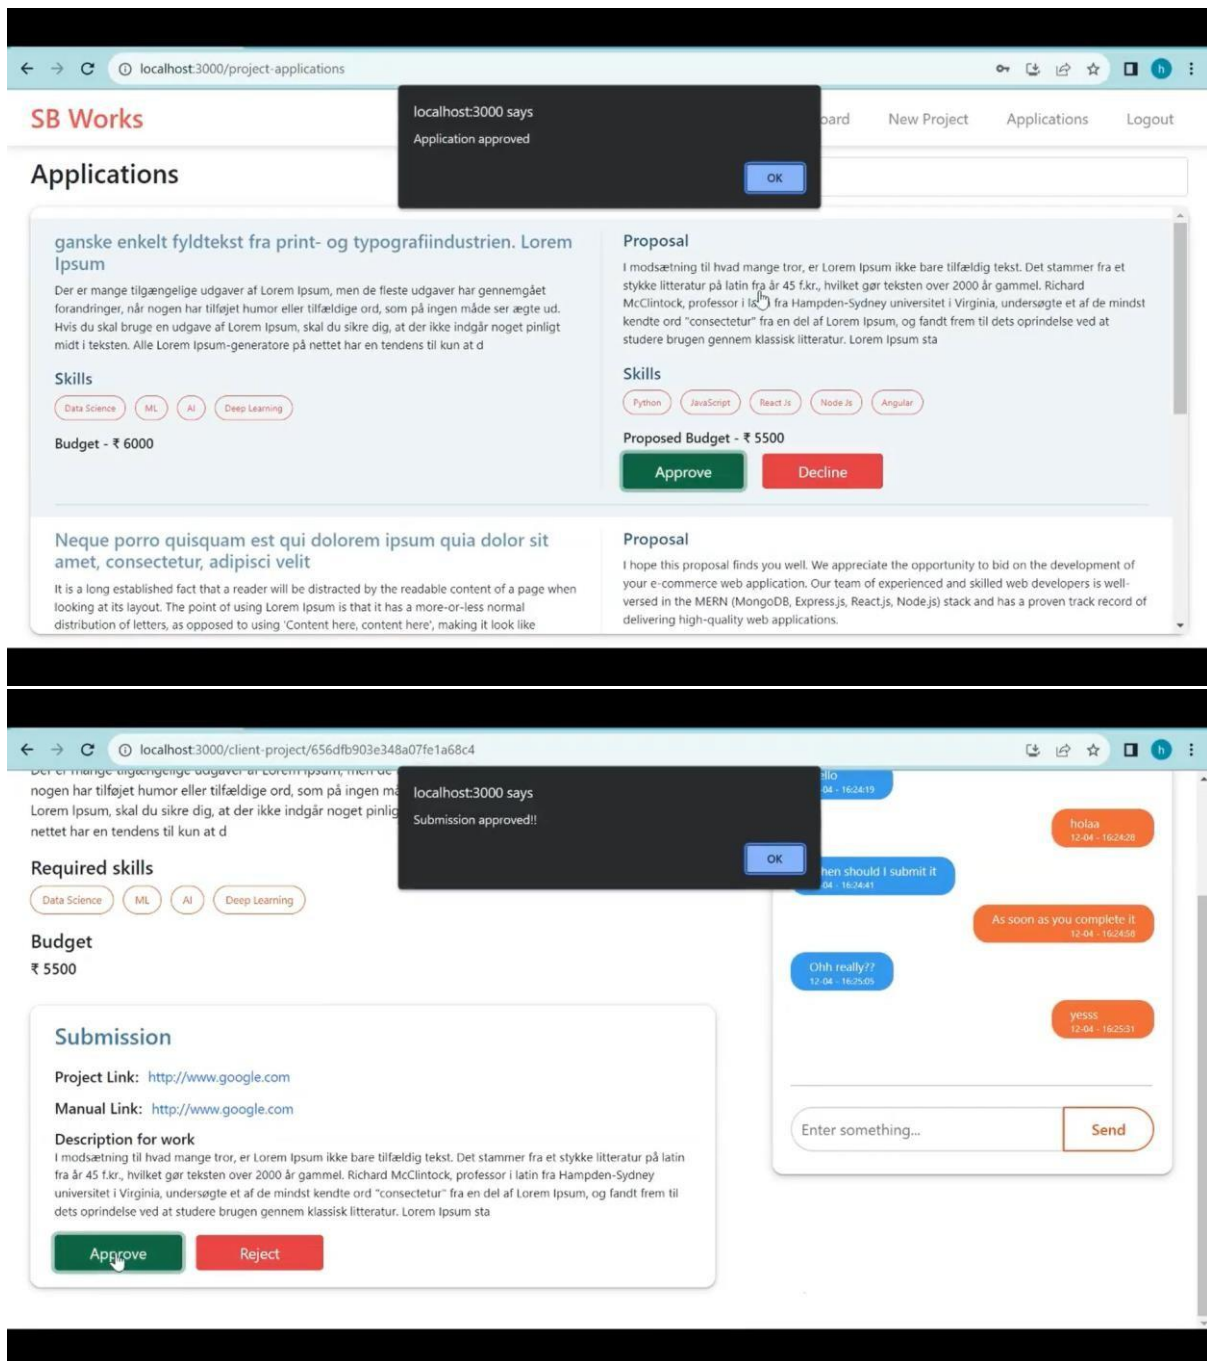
localhost:3000/project-applications

SB Works

localhost:3000 says
Application approved
OK

oard New Project Applications Logout

Applications

ganske enkelt fyldtekst fra print- og typografiindustrien. Lorem Ipsum

Der er mange tilgængelige udgaver af Lorem Ipsum, men de fleste udgaver har gennemgået forandringer, når nogen har tilføjet humor eller tilfældige ord, som på ingen måde ser ægte ud. Hvis du skal bruge en udgave af Lorem Ipsum, skal du sikre dig, at der ikke indgår noget pinligt midt i teksten. Alle Lorem Ipsum-generatore på nettet har en tendens til kun at d

Skills

Data Science ML AI Deep Learning

Budget - ₹ 6000

Proposal

I modsætning til hvad mange tror, er Lorem Ipsum ikke bare tilfældig tekst. Det stammer fra et stykke litteratur på latin fra år 45 f.kr., hvilket gør teksten over 2000 år gammel. Richard McClintock, professor i la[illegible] fra Hampden-Sydney universitet i Virginia, undersøgte et af de mindst kendte ord "consectetur" fra en del af Lorem Ipsum, og fandt frem til dets oprindelse ved at studere brugen gennem klassisk litteratur. Lorem Ipsum sta

Skills

Python JavaScript React Js Node Js Angular

Proposed Budget - ₹ 5500

Approve Decline

Neque porro quisquam est qui dolorem ipsum quia dolor sit amet, consectetur, adipisci velit

It is a long established fact that a reader will be distracted by the readable content of a page when looking at its layout. The point of using Lorem Ipsum is that it has a more-or-less normal distribution of letters, as opposed to using 'Content here, content here', making it look like

Proposal

I hope this proposal finds you well. We appreciate the opportunity to bid on the development of your e-commerce web application. Our team of experienced and skilled web developers is well-versed in the MERN (MongoDB, Express.js, React.js, Node.js) stack and has a proven track record of delivering high-quality web applications.

localhost:3000/client-project/656dfb903e348a07fe1a68c4

nogen har tilføjet humor eller tilfældige ord, som på ingen m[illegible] Lorem Ipsum, skal du sikre dig, at der ikke indgår noget pinlig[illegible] nettet har en tendens til kun at d

localhost:3000 says
Submission approved!!
OK

Required skills

Data Science ML AI Deep Learning

Budget
₹ 5500

Submission

Project Link: http://www.google.com

Manual Link: http://www.google.com

Description for work
I modsætning til hvad mange tror, er Lorem Ipsum ikke bare tilfældig tekst. Det stammer fra et stykke litteratur på latin fra år 45 f.kr., hvilket gør teksten over 2000 år gammel. Richard McClintock, professor i latin fra Hampden-Sydney universitet i Virginia, undersøgte et af de mindst kendte ord "consectetur" fra en del af Lorem Ipsum, og fandt frem til dets oprindelse ved at studere brugen gennem klassisk litteratur. Lorem Ipsum sta

Approve Reject

ello
04 - 16:24:19

holaa
12-04 - 16:24:28

hen should I submit it
04 - 16:24:41

As soon as you complete it
12-04 - 16:24:58

Ohh really??
12-04 - 16:25:05

yesss
12-04 - 16:25:31

Enter something... Send